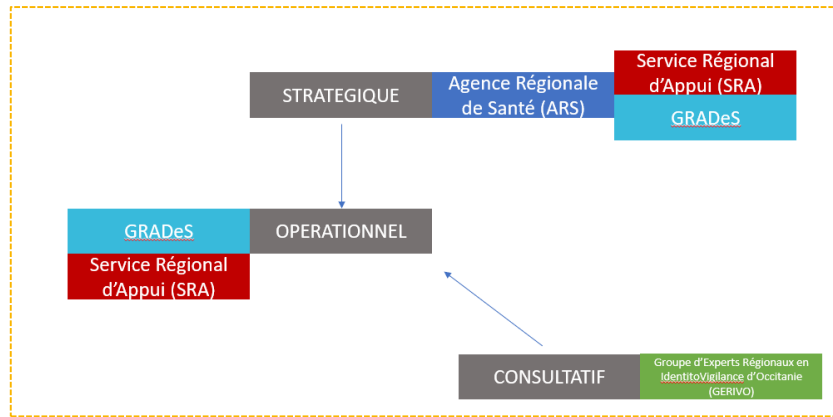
STRATEGIQUE

Agence Régionale de Santé (ARS)

Service Régional d'Appui (SRA)

GRADeS

GRADeS

OPERATIONNEL

Service Régional d'Appui (SRA)

CONSULTATIF

Groupe d'Experts Régionaux en IdentitoVigilance d'Occitanie (GERIVO)